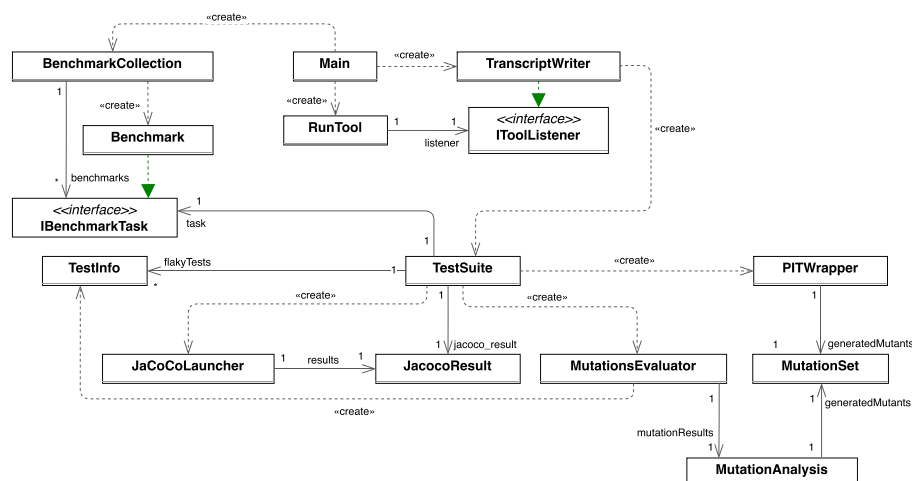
«create»

BenchmarkCollection

Main

«create»

TranscriptWriter

1

«create»

«create»

Benchmark

RunTool

1

1

<<interface>> IToolListener

listener

«create»

*

benchmarks

1

<<interface>> IBenchmarkTask

task

1

TestInfo

flakyTests

1

TestSuite

«create»

PITWrapper

*

«create»

1

«create»

1

1

1

jacoco_result

generatedMutants

JaCoCoLauncher

1

results

JacocoResult

MutationsEvaluator

MutationSet

«create»

1

1

generatedMutants

mutationResults

1

MutationAnalysis